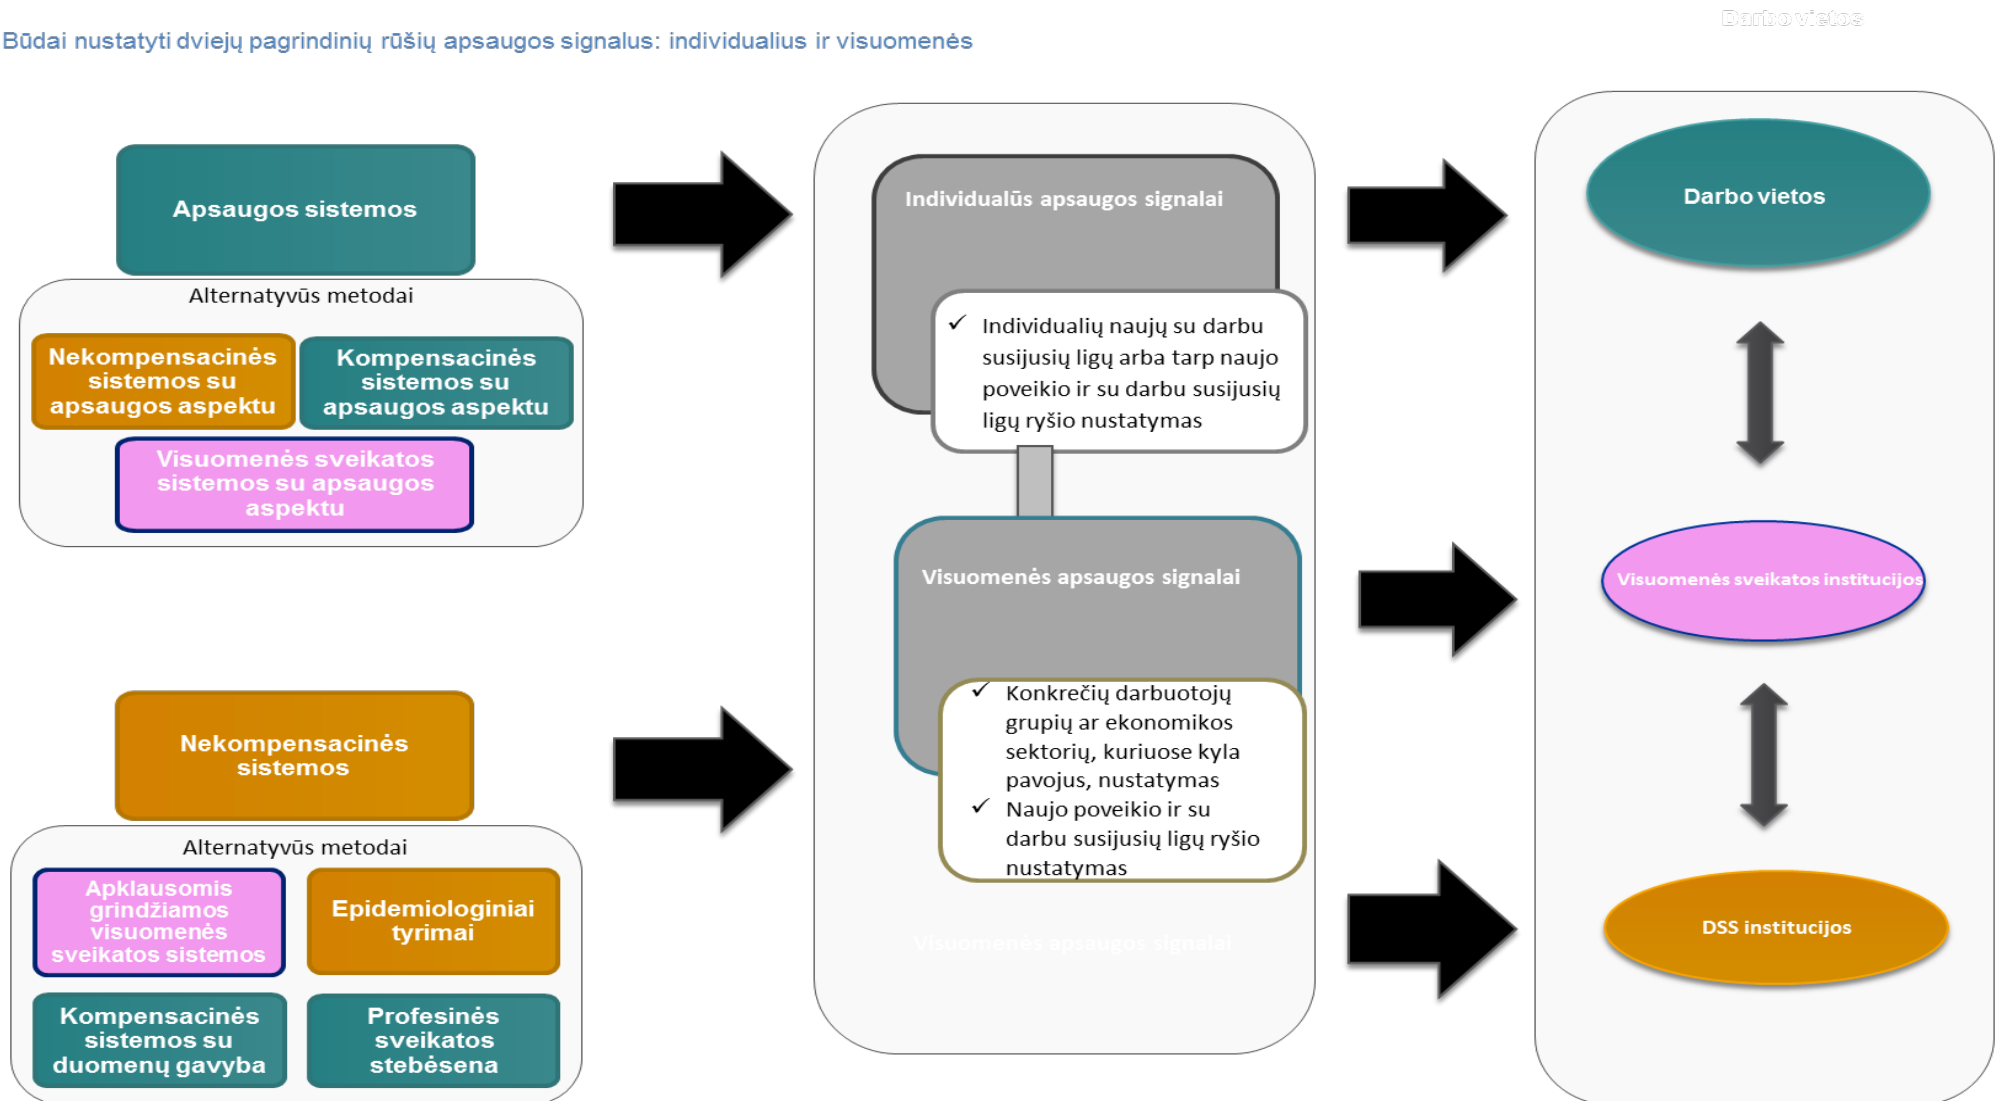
Darbo vietos

Būdai nustatyti dviejų pagrindinių rūšių apsaugos signalus: individualius ir visuomenės

Apsaugos sistemos

Alternatyvūs metodai

Nekompensacinės sistemos su apsaugos aspektu

Kompensacinės sistemos su apsaugos aspektu

Visuomenės sveikatos sistemos su apsaugos aspektu

Nekompensacinės sistemos

Alternatyvūs metodai

Apklausomis grindžiamos visuomenės sveikatos sistemos

Epidemiologiniai tyrimai

Kompensacinės sistemos su duomenų gavyba

Profesinės sveikatos stebėsena

Individualūs apsaugos signalai

✓ Individualių naujų su darbu susijusių ligų arba tarp naujo poveikio ir su darbu susijusių ligų ryšio nustatymas

Visuomenės apsaugos signalai

✓ Konkrečių darbuotojų grupių ar ekonomikos sektorių, kuriuose kyla pavojus, nustatymas
✓ Naujo poveikio ir su darbu susijusių ligų ryšio nustatymas

Visuomenės apsaugos signalai

Darbo vietos

Visuomenės sveikatos institucijos

DSS institucijos